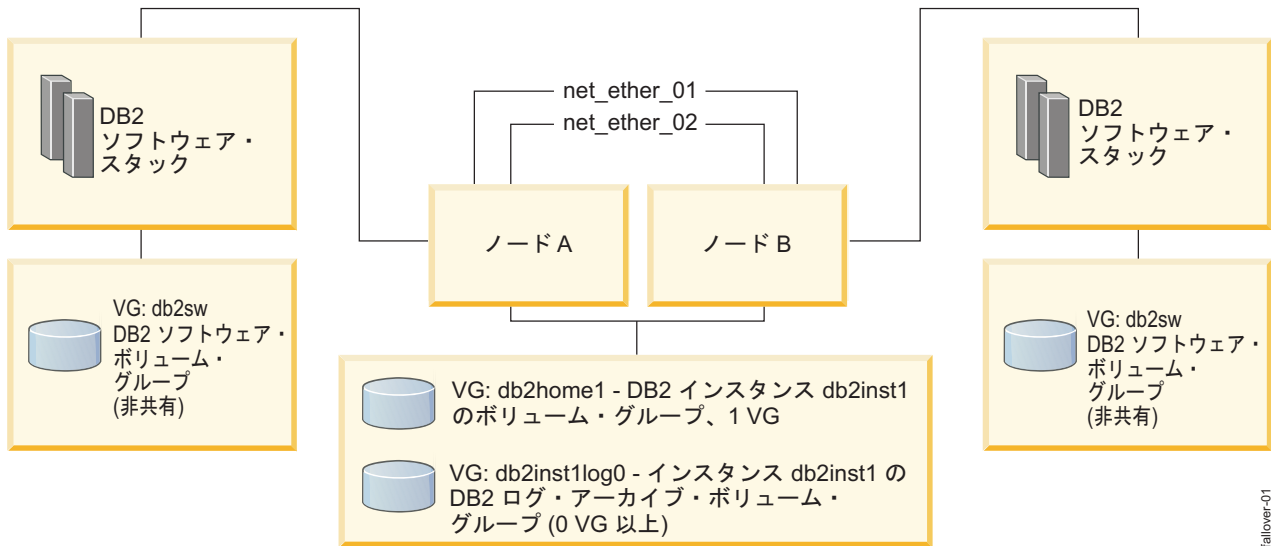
DB2
ソフトウェア・
スタック

VG: db2sw
DB2 ソフトウェア・
ボリューム・
グループ
(非共有)

net_ether_01

net_ether_02

ノード A

ノード B

VG: db2home1 - DB2 インスタンス db2inst1 のボリューム・グループ、1 VG

VG: db2inst1log0 - インスタンス db2inst1 の DB2 ログ・アーカイブ・ボリューム・グループ (0 VG 以上)

DB2
ソフトウェア・
スタック

VG: db2sw
DB2 ソフトウェア・
ボリューム・
グループ
(非共有)

failover-01